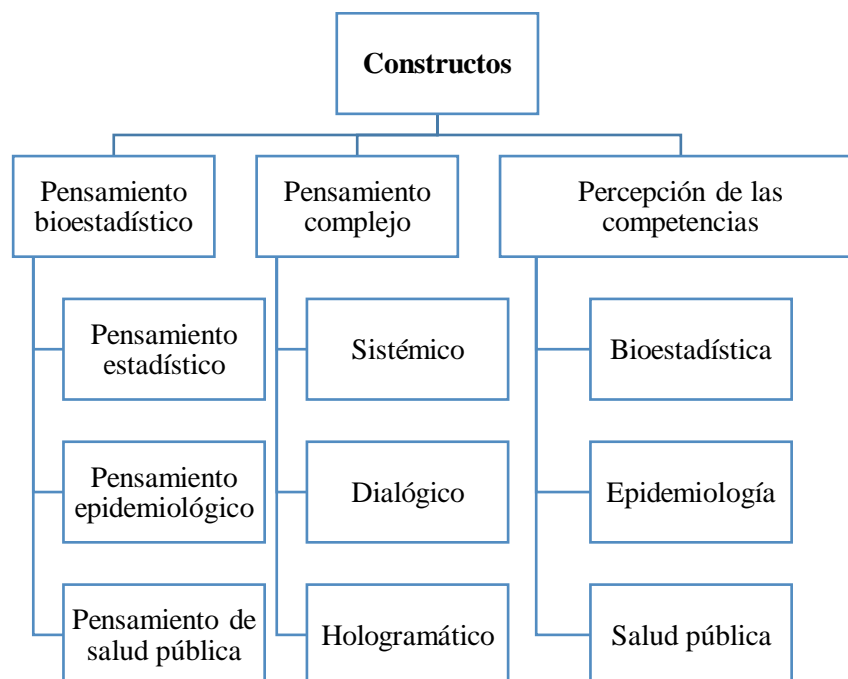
Constructos

Pensamiento bioestadístico

Pensamiento estadístico

Pensamiento epidemiológico

Pensamiento de salud pública

Pensamiento complejo

Sistémico

Dialógico

Hologramático

Percepción de las competencias

Bioestadística

Epidemiología

Salud pública